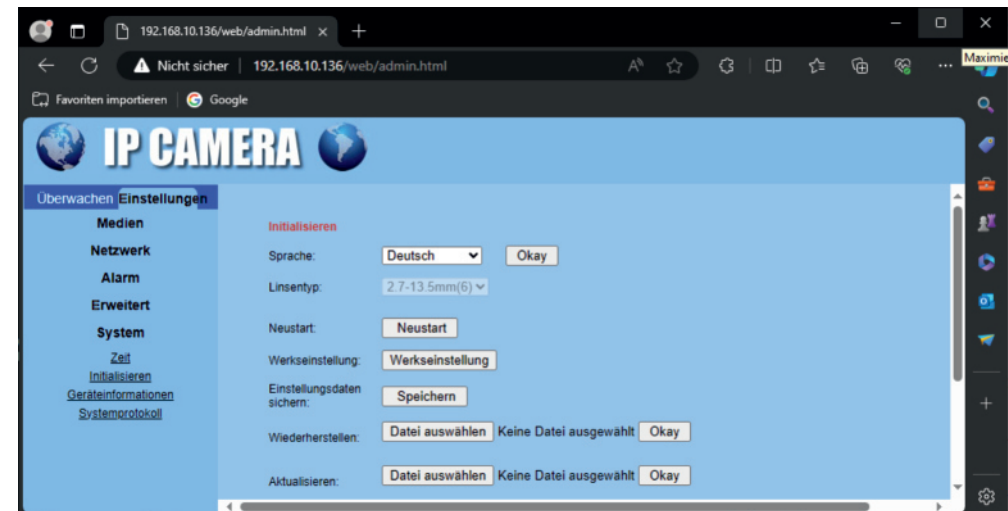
192.168.10.136/web/admin.html ×
+
Maximie
Nicht sicher | 192.168.10.136/web/admin.html
Favoriten importieren | Google

IP CAMERA

Überwachen Einstellungen
Medien
Netzwerk
Alarm
Erweitert
System
Zeit
Initialisieren
Geräteinformationen
Systemprotokoll

Initialisieren
Sprache: Deutsch Okay
Linsentyp: 2.7-13.5mm(6)
Neustart: Neustart
Werkseinstellung: Werkseinstellung
Einstellungsdaten sichern: Speichern
Wiederherstellen: Datei auswählen Keine Datei ausgewählt Okay
Aktualisieren: Datei auswählen Keine Datei ausgewählt Okay